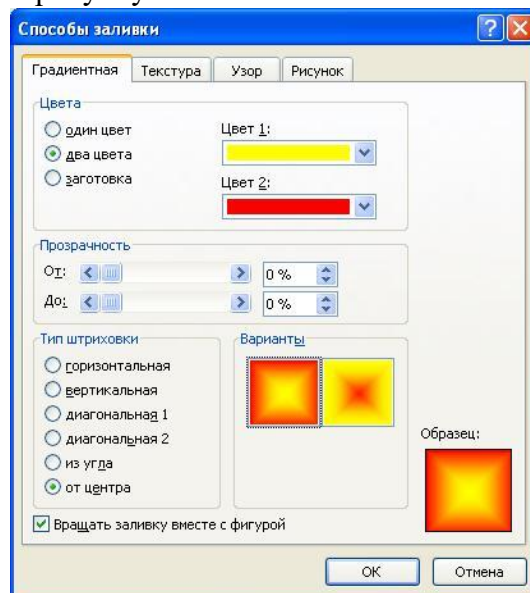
Способы заливки

Градиентная
Текстура
Узор
Рисунок

Цвета
один цвет
два цвета
заготовка
Цвет 1:
Цвет 2:

Прозрачность
От:
0 %
До:
0 %

Тип штриховки
горизонтальная
вертикальная
диагональная 1
диагональная 2
из угла
от центра

Варианты

Образец:

Вращать заливку вместе с фигурой

ОК
Отмена